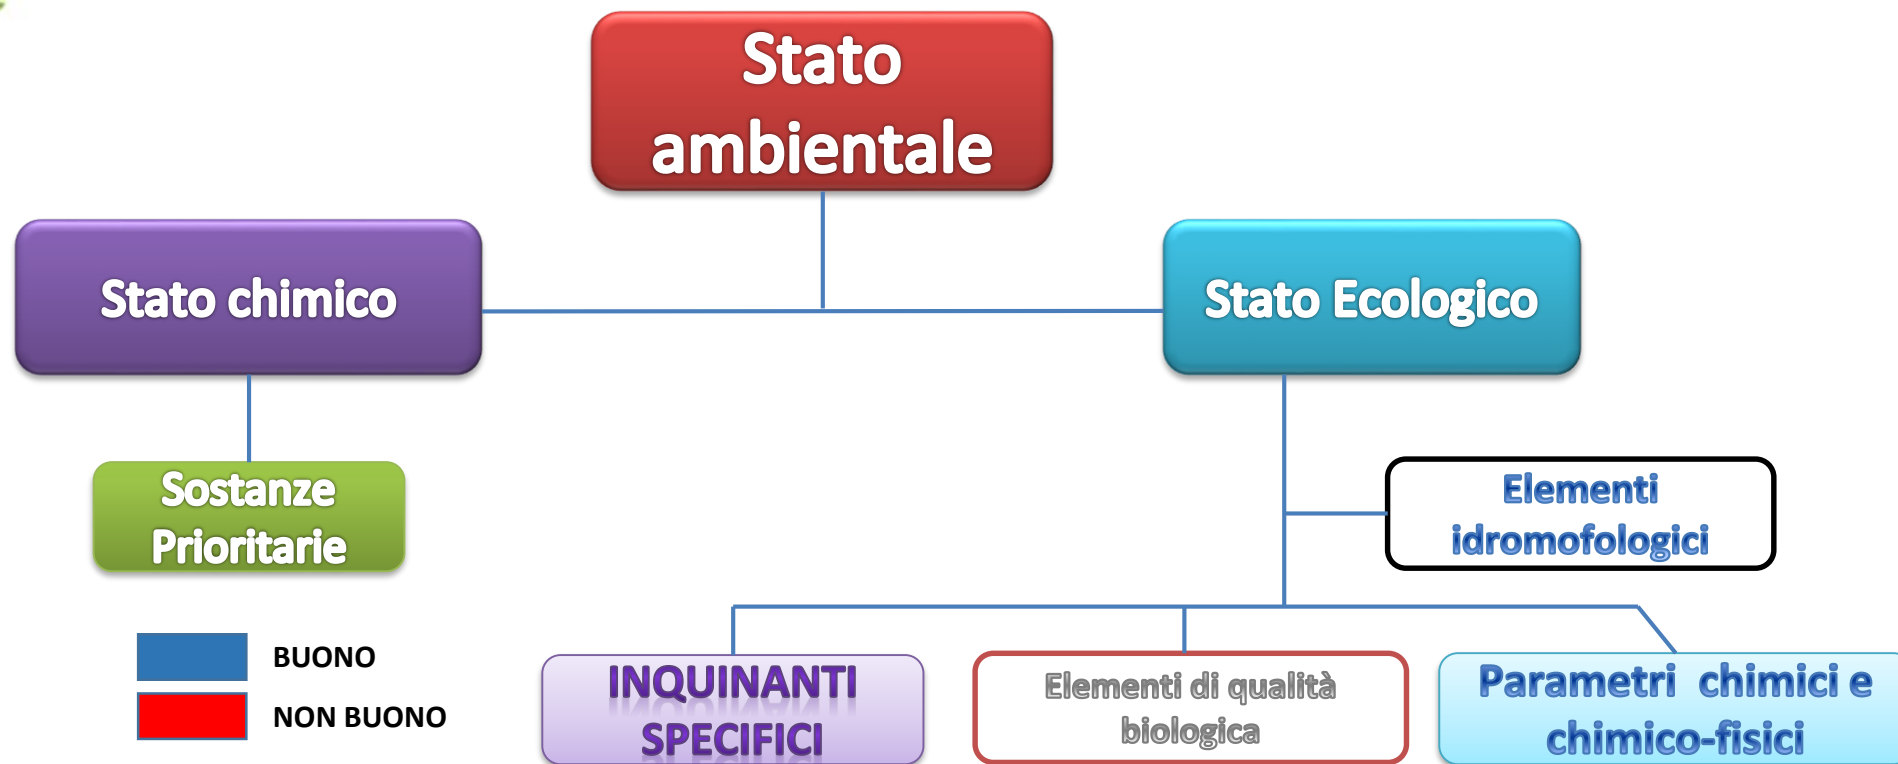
Stato ambientale

Stato chimico

Stato Ecologico

Sostanze Prioritarie

Elementi idromofologici

BUONO

NON BUONO

INQUINANTI SPECIFICI

Elementi di qualità biologica

Parametri chimici e chimico-fisici